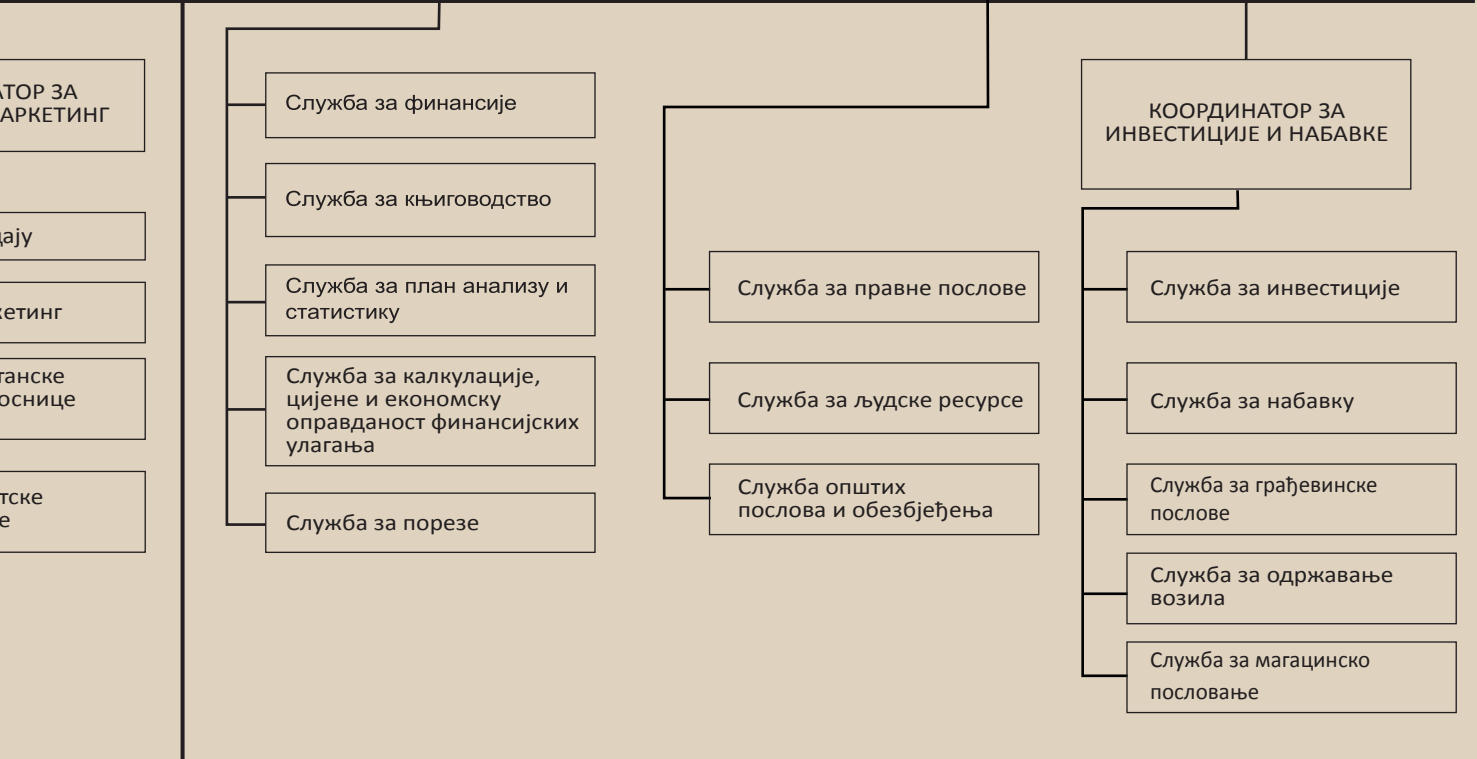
АТОР ЗА
АРКЕТИНГ

дају

кетинг

танске
осница

тске
е

Служба за финансије

Служба за књиговодство

Служба за план анализу и статистику

Служба за калкулације, цијене и економску оправданост финансијских улагања

Служба за порезе

Служба за правне послове

Служба за људске ресурсе

Служба општих послова и обезбјеђења

КООРДИНАТОР ЗА ИНВЕСТИЦИЈЕ И НАБАВКЕ

Служба за инвестиције

Служба за набавку

Служба за грађевинске послове

Служба за одржавање возила

Служба за магацинско пословање